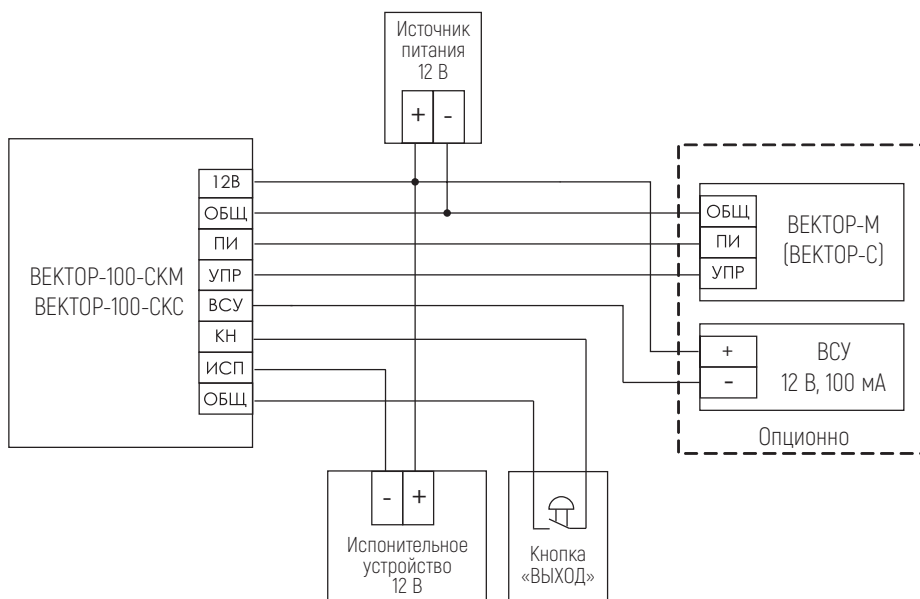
Источник питания 12 В

+ -

ВЕКТОР-100-СКМ
ВЕКТОР-100-СКС

12В
ОБЩ
ПИ
УПР
ВСУ
КН
ИСП
ОБЩ

ОБЩ
ПИ
УПР

ВЕКТОР-М
(ВЕКТОР-С)

+
-

ВСУ
12 В, 100 мА

Опционно

- +

Исполнительное устройство 12 В

Кнопка «ВЫХОД»